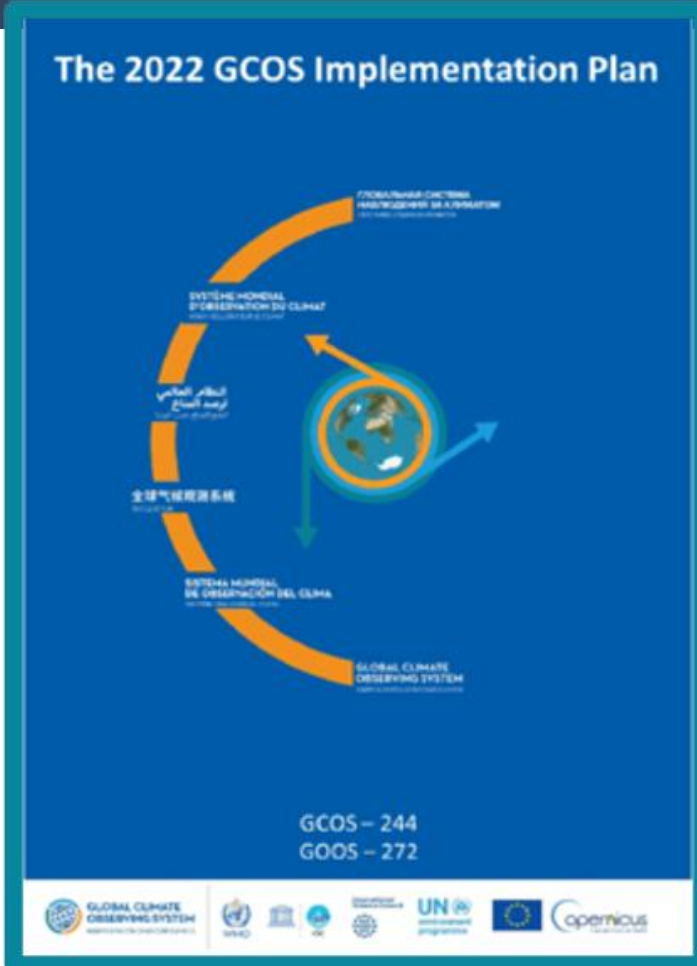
The 2022 GCOS Implementation Plan

ГЛОБАЛЬНАЯ СИСТЕМА НАБЛЮДЕНИЙ ЗА КЛИМАТОМ

SYSTÈME MONDIAL D'OBSERVATION DU CLIMAT

النظام العالمي لرصد المناخ

全球气候观测系统

SISTEMA MUNDIAL DE OBSERVACIÓN DEL CLIMA

GLOBAL CLIMATE OBSERVING SYSTEM

GCOS – 244
GOOS – 272

GLOBAL CLIMATE OBSERVING SYSTEM

WMO

UN environment programme

Copernicus